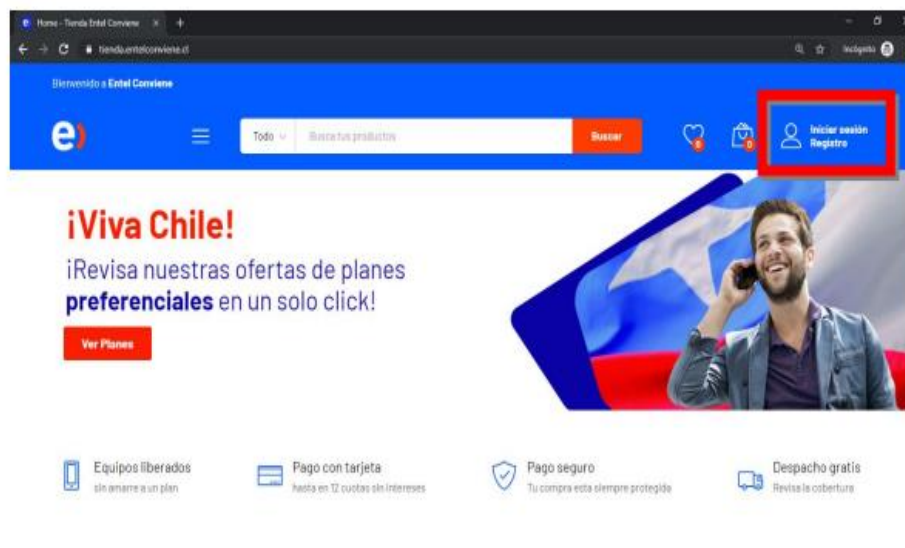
Home - Tienda Entel Conviene × +

tienda.entelconviene.cl

Incógnito

Bienvenido a Entel Conviene

Todo Busca tus productos Buscar

0 0

Iniciar sesión
Registro

¡Viva Chile!

¡Revisa nuestras ofertas de planes **preferenciales** en un solo click!

Ver Planes

Equipos liberados
sin amarre a un plan

Pago con tarjeta
hasta en 12 cuotas sin intereses

Pago seguro
Tu compra esta siempre protegida

Despacho gratis
Revisa la cobertura